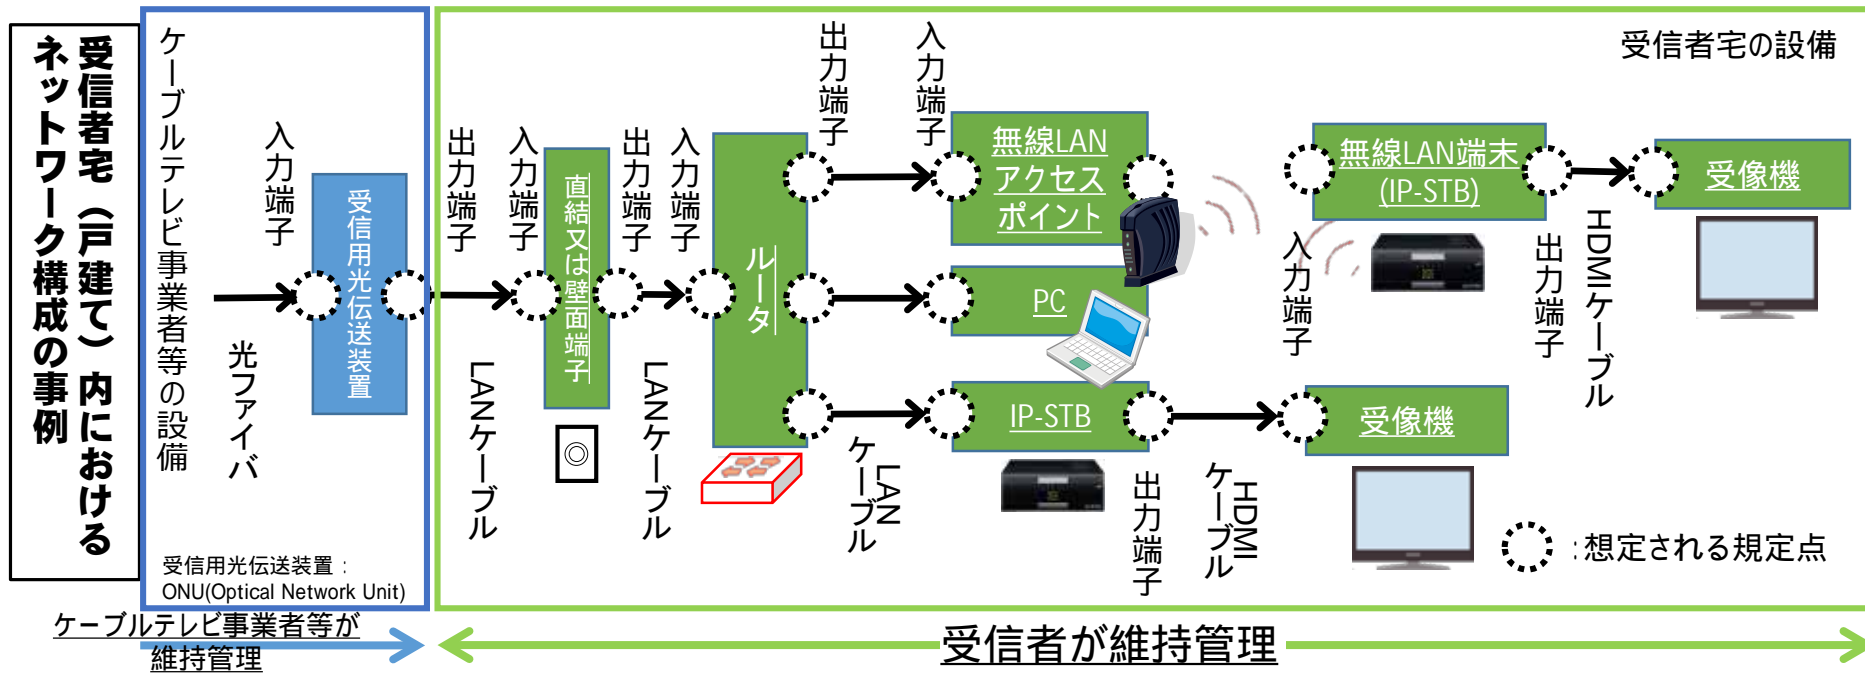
受信者宅（戸建て）内におけるネットワーク構成の事例

ケーブルテレビ事業者等の設備

入力端子

光ファイバ

受信用光伝送装置

受信用光伝送装置：ONU(Optical Network Unit)

受信者宅の設備

出力端子

LANケーブル

入力端子

直結又は壁面端子

出力端子

LANケーブル

入力端子

ルータ

出力端子

入力端子

LANケーブル

無線LANアクセスポイント

PC

IP-STB

出力端子

HDMIケーブル

無線LAN端末(IP-STB)

入力端子

出力端子

HDMIケーブル

受像機

受像機

:想定される規定点

ケーブルテレビ事業者等が維持管理

受信者が維持管理